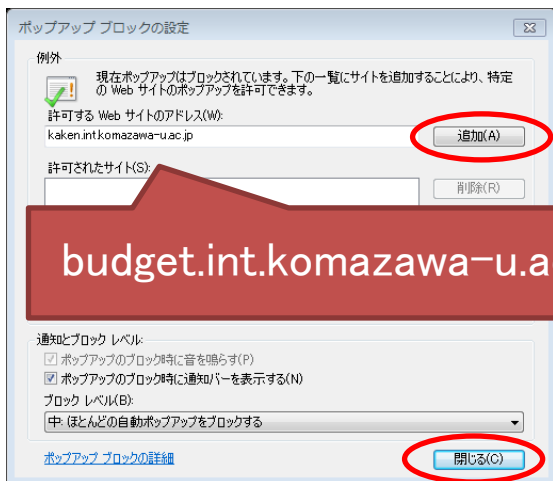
ポップアップ ブロックの設定

例外

現在ポップアップはブロックされています。下の一覧にサイトを追加することにより、特定の Web サイトのポップアップを許可できます。

許可する Web サイトのアドレス(W):

kaken.int.komazawa-u.ac.jp

追加(A)

許可されたサイト(S):

削除(R)

budget.int.komazawa-u.a

通知とブロック レベル:

ポップアップのブロック時に音を鳴らす(P)

ポップアップのブロック時に通知バーを表示する(N)

ブロック レベル(B):

中: ほとんどの自動ポップアップをブロックする

ポップアップ ブロックの詳細

閉じる(C)